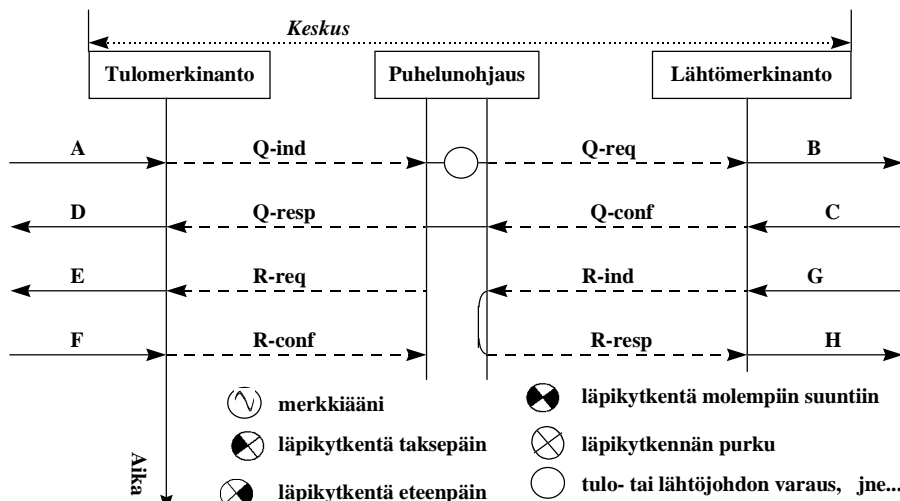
Keskus

Tulomerkinanto

Puhelunohjaus

Lähtömerkinanto

A

Q-ind

Q-req

B

D

Q-resp

Q-conf

C

E

R-req

R-ind

G

F

R-conf

R-resp

H

merkkiääni

läpikytkentä molempiin suuntiin

läpikytkentä taksepäin

läpikytkennän purku

Aika

läpikytkentä eteenpäin

tulo- tai lähtöjohdon varaus, jne...